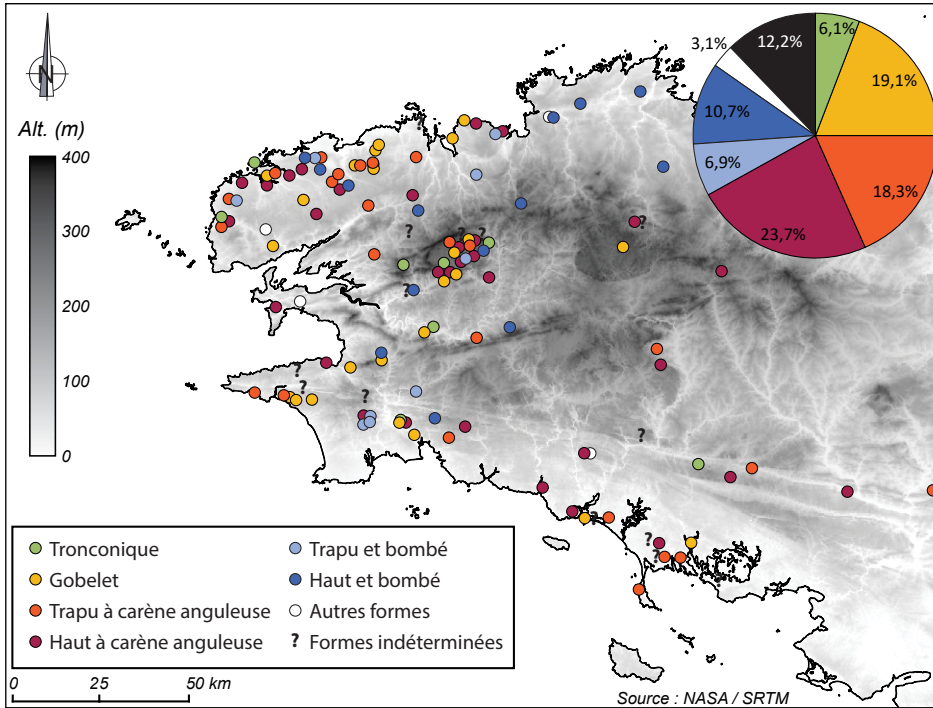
N

Alt. (m)

400

300

200

100

0

3,1%
12,2%
6,1%
19,1%
10,7%
6,9%
18,3%
23,7%

?
?
?
?
?
?
?
?
?
?
?

Tronconique
Gobelet
Trapu à carène anguleuse
Haut à carène anguleuse
Trapu et bombé
Haut et bombé
Autres formes
? Formes indéterminées

0 25 50 km

Source : NASA / SRTM